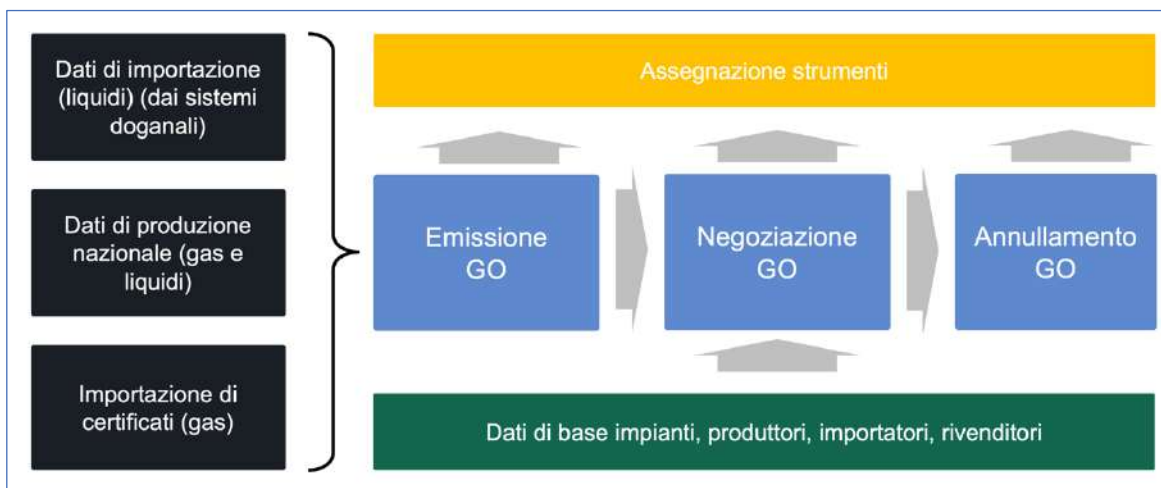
Dati di importazione (liquidi) (dai sistemi doganali)

Dati di produzione nazionale (gas e liquidi)

Importazione di certificati (gas)

Assegnazione strumenti

Emissione GO

Negoziazione GO

Annullamento GO

Dati di base impianti, produttori, importatori, rivenditori